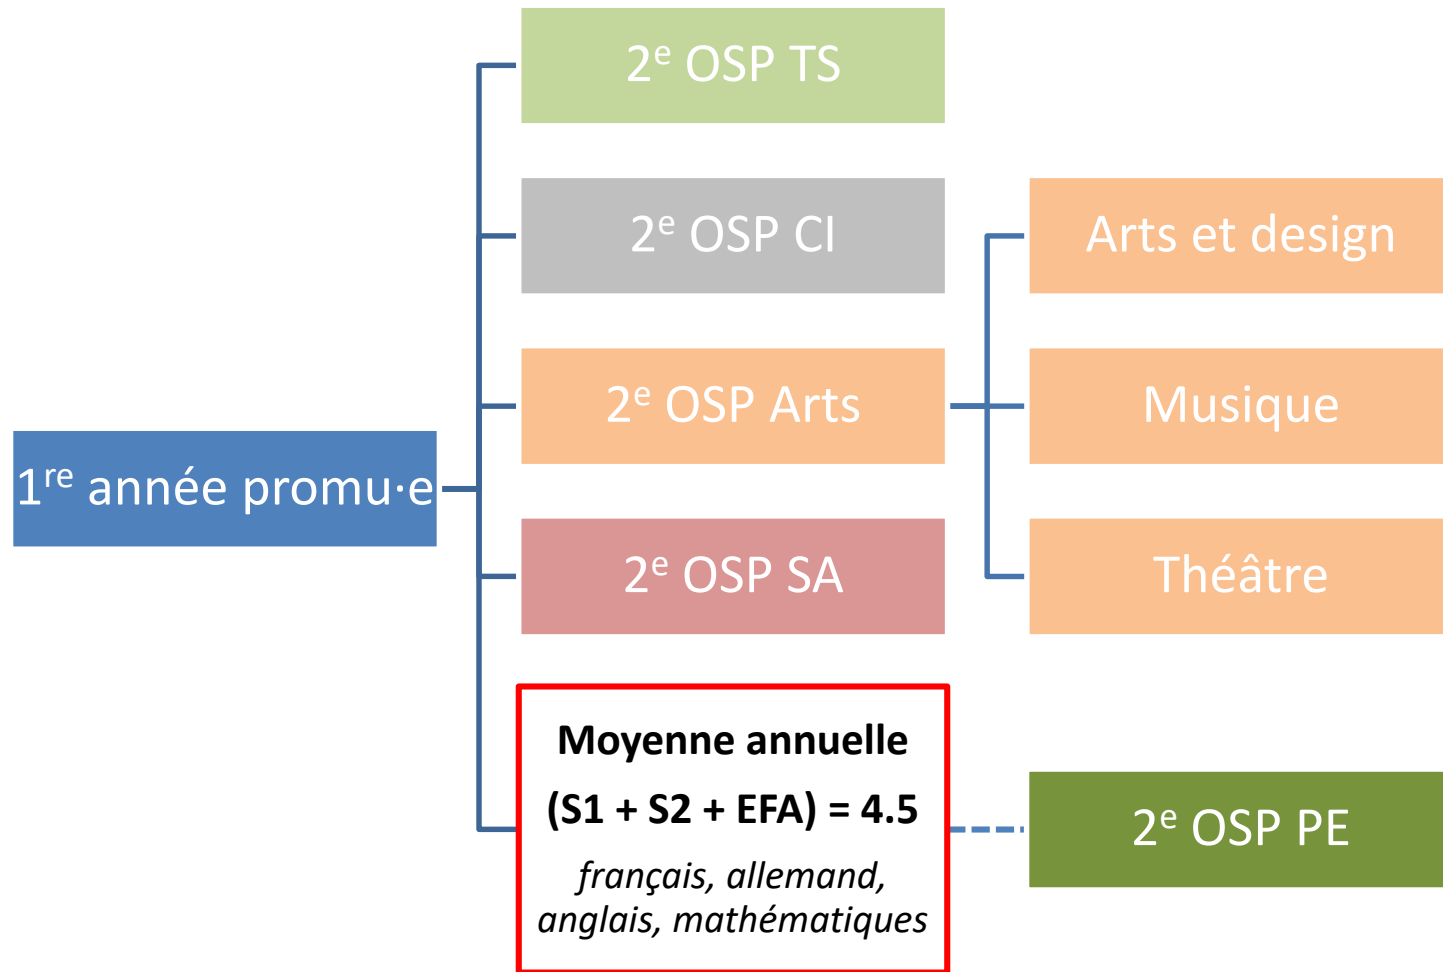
1$^{re}$ année promu·e

2$^{e}$ OSP TS

2$^{e}$ OSP CI

2$^{e}$ OSP Arts

2$^{e}$ OSP SA

Moyenne annuelle

(S1 + S2 + EFA) = 4.5

*français, allemand, anglais, mathématiques*

Arts et design

Musique

Théâtre

2$^{e}$ OSP PE